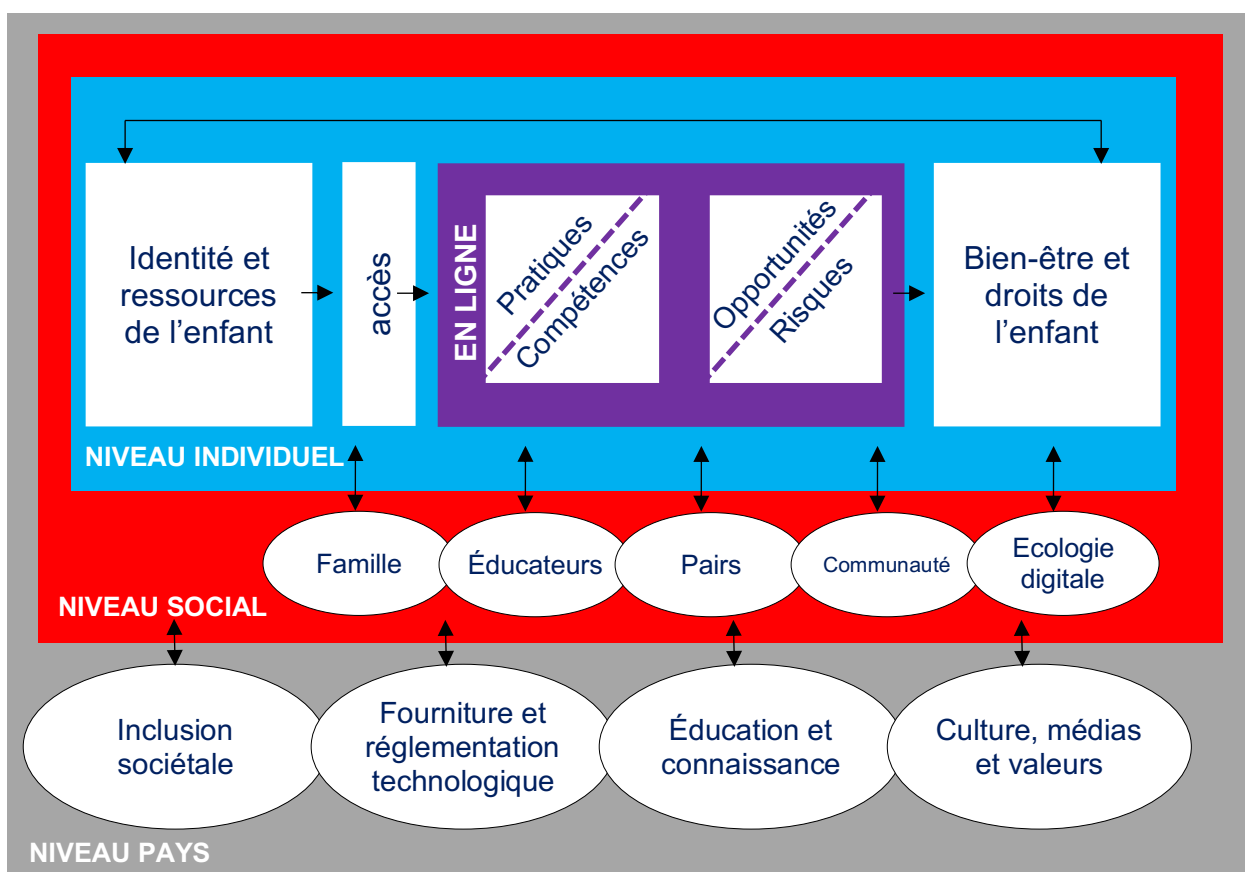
Identité et ressources de l'enfant

accès

EN LIGNE

Pratiques

Compétences

Opportunités

Risques

Bien-être et droits de l'enfant

NIVEAU INDIVIDUEL

Famille

Éducateurs

Pairs

Communauté

Ecologie digitale

NIVEAU SOCIAL

Inclusion sociétale

Fourniture et réglementation technologique

Éducation et connaissance

Culture, médias et valeurs

NIVEAU PAYS